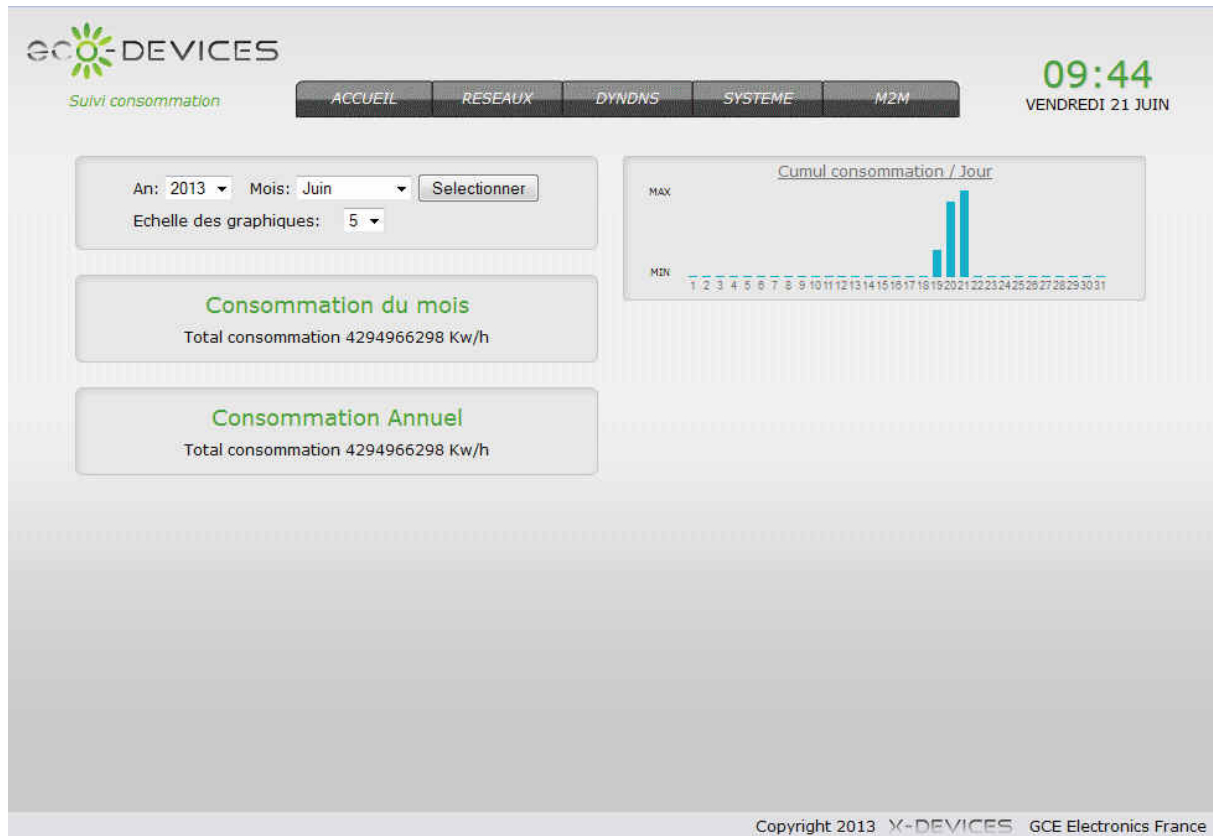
eco-DEVICES

Suivi consommation

ACCUEIL RESEAUX DYNDNS SYSTEME M2M

09:44
VENDREDI 21 JUIN

An: 2013 Mois: Juin Selectionner
Echelle des graphiques: 5

Cumul consommation / Jour

MAX

MIN

1 2 3 4 5 6 7 8 9 10 11 12 13 14 15 16 17 18 19 20 21 22 23 24 25 26 27 28 29 30 31

Consommation du mois
Total consommation 4294966298 Kw/h

Consommation Annuel
Total consommation 4294966298 Kw/h

Copyright 2013 X-DEVICES GCE Electronics France